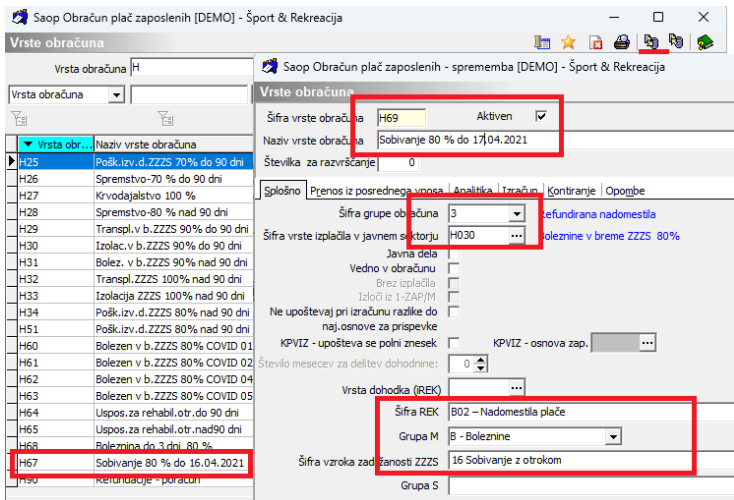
Saop Obračun plač zaposlenih [DEMO] - Šport & Rekreacija

Vrste obračuna

Vrsta obračuna H

Vrsta obračuna

| Vrsta obr... | Naziv vrste obračuna |
|---|---|
| H25 | Pošk.izv.d.ZZZS 70% do 90 dni |
| H26 | Spremstvo-70 % do 90 dni |
| H27 | Krvodajalstvo 100 % |
| H28 | Spremstvo-80 % nad 90 dni |
| H29 | Transpl.v b.ZZZS 90% do 90 dni |
| H30 | Izolac.v b.ZZZS 90% do 90 dni |
| H31 | Bolez. v b.ZZZS 90% nad 90 dni |
| H32 | Transpl.ZZZS 100% nad 90 dni |
| H33 | Izolacija ZZZS 100% nad 90 dni |
| H47 | Pošk.izv.d.ZZZS 80% nad 90 dni |
| H51 | Pošk.izv.d.ZZZS 80% nad 90 dni |
| H60 | Bolezen v b.ZZZS 80% COVID 01 |
| H61 | Bolezen v b.ZZZS 80% COVID 02 |
| H62 | Bolezen v b.ZZZS 80% COVID 04 |
| H63 | Bolezen v b.ZZZS 80% COVID 05 |
| H64 | Uspos.za rehabil.otr.do 90 dni |
| H65 | Uspos.za rehabil.otr.nad90 dni |
| H68 | Bolezenina do 3 dni 80 % |
| H67 | Sobivanje 80 % do 16.04.2021 |
| H90 | Refundacije - poračun |

Saop Obračun plač zaposlenih - sprememba [DEMO] - Šport & Rekreacija

Vrste obračuna

Šifra vrste obračuna H69 Aktiven ☑
Naziv vrste obračuna Sobivanje 80 % do 17.04.2021
Številka za razvrščanje 0

Splošno | Prenos iz posrednega vnosa | Analitika | Izračun | Kontiranje | Opombe

Šifra grupe obračuna 3 Refundirana nadomestila
Šifra vrste izplačila v javnem sektorju H030 Bolezne v breme ZZZS 80%
Javna dela
Vedno v obračunu
Brez izplačila
Izloči iz 1-ZAP/M
Ne upoštevaj pri izračunu razlike do naj.osnove za prispevke
KPVIZ - upošteva se polni znesek
KPVIZ - osnova zap.
Število mesecev za delitev dohodnine: 0
Vrsta dohodka (iREK)
Šifra REK B02 – Nadomestila plače
Grupa M B - Boleznine
Šifra vzroka zadržanosti ZZZS 16 Sobivanje z otrokom
Grupa S